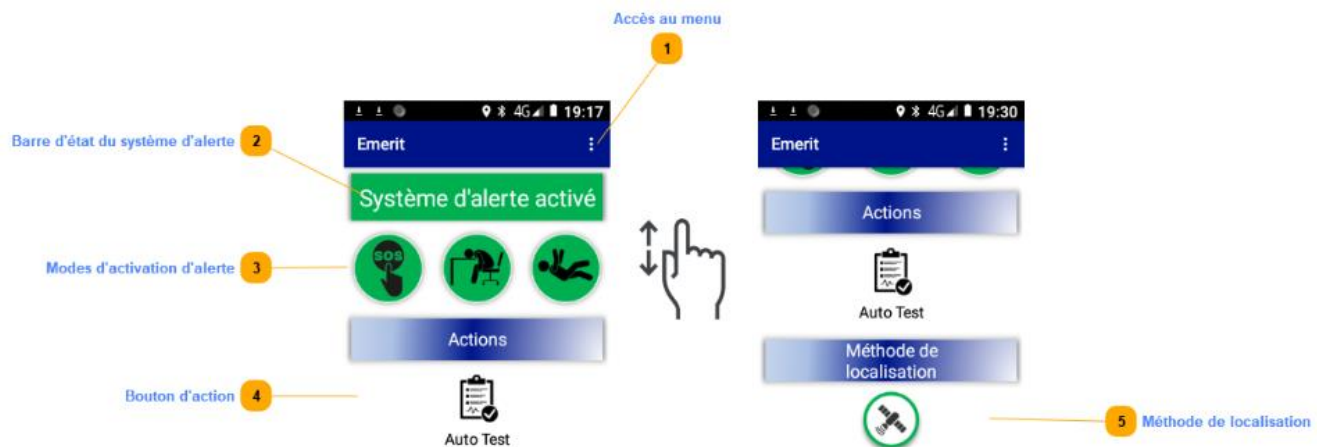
Accès au menu
1

19:17
Emerit

Barre d'état du système d'alerte 2

Système d'alerte activé

Modes d'activation d'alerte 3

SOS

Actions

Bouton d'action 4

Auto Test

19:30
Emerit

Actions

Auto Test

Méthode de localisation

5 Méthode de localisation